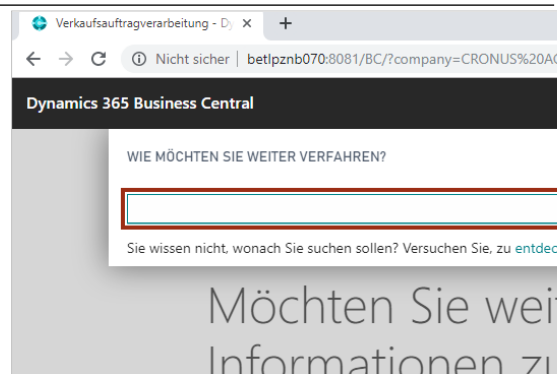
Verkaufsauftragverarbeitung - D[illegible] ×
+
Nicht sicher | betlpznb070:8081/BC/?company=CRONUS%20A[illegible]

Dynamics 365 Business Central

WIE MÖCHTEN SIE WEITER VERFAHREN?

Sie wissen nicht, wonach Sie suchen sollen? Versuchen Sie, zu entdec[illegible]

Möchten Sie wei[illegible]
Informationen zu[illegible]